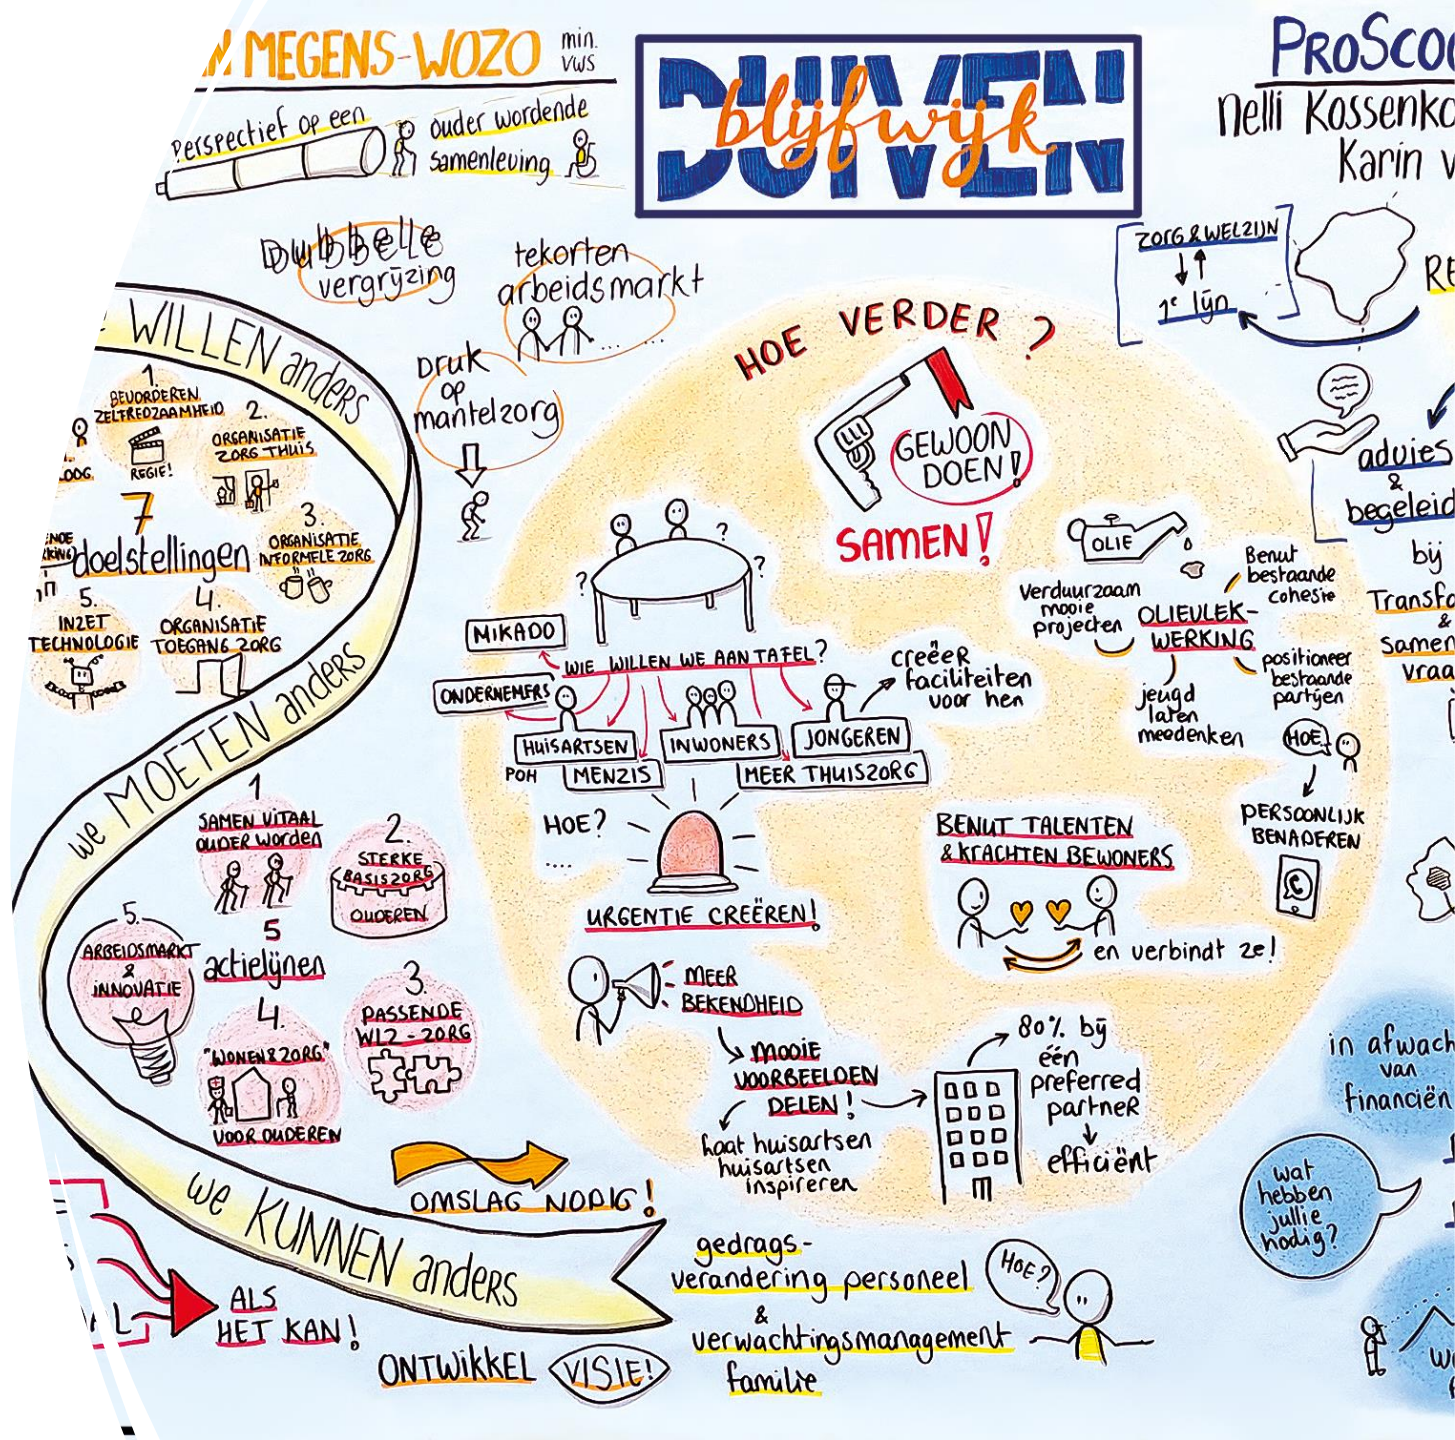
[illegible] MEGENS-WOZO min. VWS

Perspectief op een ouder wordende samenleving

DUIVEN blijfwijk

ProSco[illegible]
Nelli Kossenko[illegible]
Karin v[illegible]

Dubbele vergrijzing

tekorten arbeidsmarkt

Druk op mantelzorg

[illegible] WILLEN anders

1. BEVORDEREN ZELFREDZAAMHEID
REGIE!
2. ORGANISATIE ZORG THUIS
7 doelstellingen
3. ORGANISATIE INFORMELE ZORG
4. ORGANISATIE TOEGANG ZORG
5. INZET TECHNOLOGIE

we MOETEN anders

1. SAMEN VITAAL OUDER WORDEN
2. STERKE BASISZORG OUDEREN
3. PASSENDE WLZ-ZORG
4. "WONEN & ZORG" VOOR OUDEREN
5. ARBEIDSMARKT & INNOVATIE
5 actielijnen

we KUNNEN anders

OMSLAG NODIG!

ALS HET KAN!

ONTWIKKEL VISIE!

HOE VERDER?

GEWOON DOEN!

SAMEN!

MIKADO
WIE WILLEN WE AAN TAFEL?
ONDERNEMERS
HUISARTSEN
POH
MENZIS
INWONERS
JONGEREN
MEER THUISZORG
creëer faciliteiten voor hen

HOE? ....

URGENTIE CREËREN!

MEER BEKENDHEID
mooie VOORBEELDEN DELEN!
laat huisartsen huisartsen inspireren

80% bij één preferred partner
efficiënt

OLIE
Verduurzaam mooie projecten
OLIEVLEK-WERKING
Benut bestaande cohesie
positioneer bestaande partijen
jeugd laten meedenken
HOE?
PERSOONLIJK BENADEREN

BENUT TALENTEN & KRACHTEN BEWONERS
en verbindt ze!

gedrags-verandering personeel & verwachtingsmanagement familie
HOE?

ZORG & WELZIJN
1e lijn
RE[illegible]

advies & begeleid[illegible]
bij Transfo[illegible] & samen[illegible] vraa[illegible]

in afwach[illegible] van financiën

wat hebben jullie nodig?